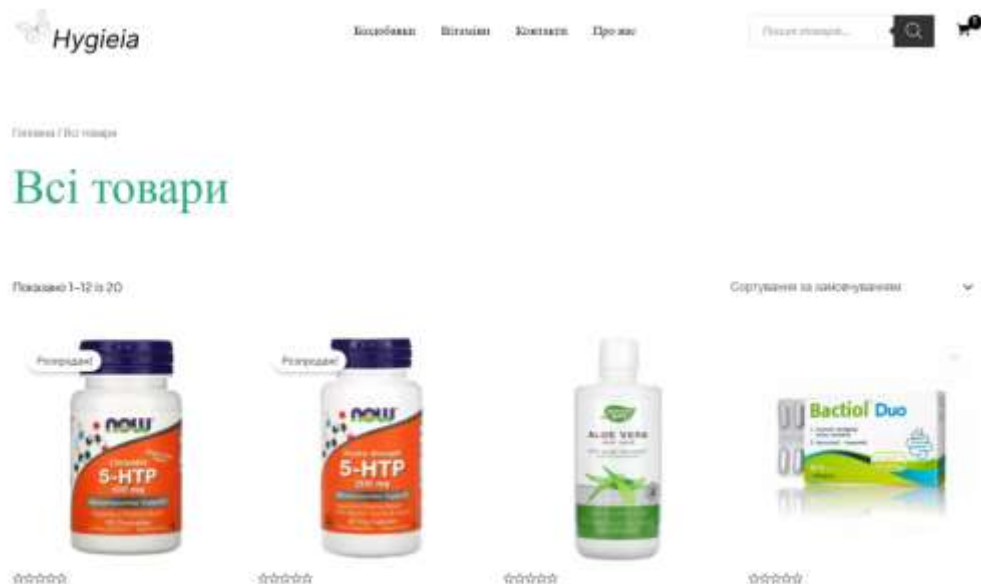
Hygieia

Біодобавки Вітаміни Контакти Про нас

Пошук товарів...

0

Головна / Всі товари

Всі товари

Показано 1–12 із 20

Сортування за замовчуванням

Розпродаж!

now
5-HTP
100 mg

Розпродаж!

now
5-HTP
200 mg

ALOE VERA

Bactiol Duo